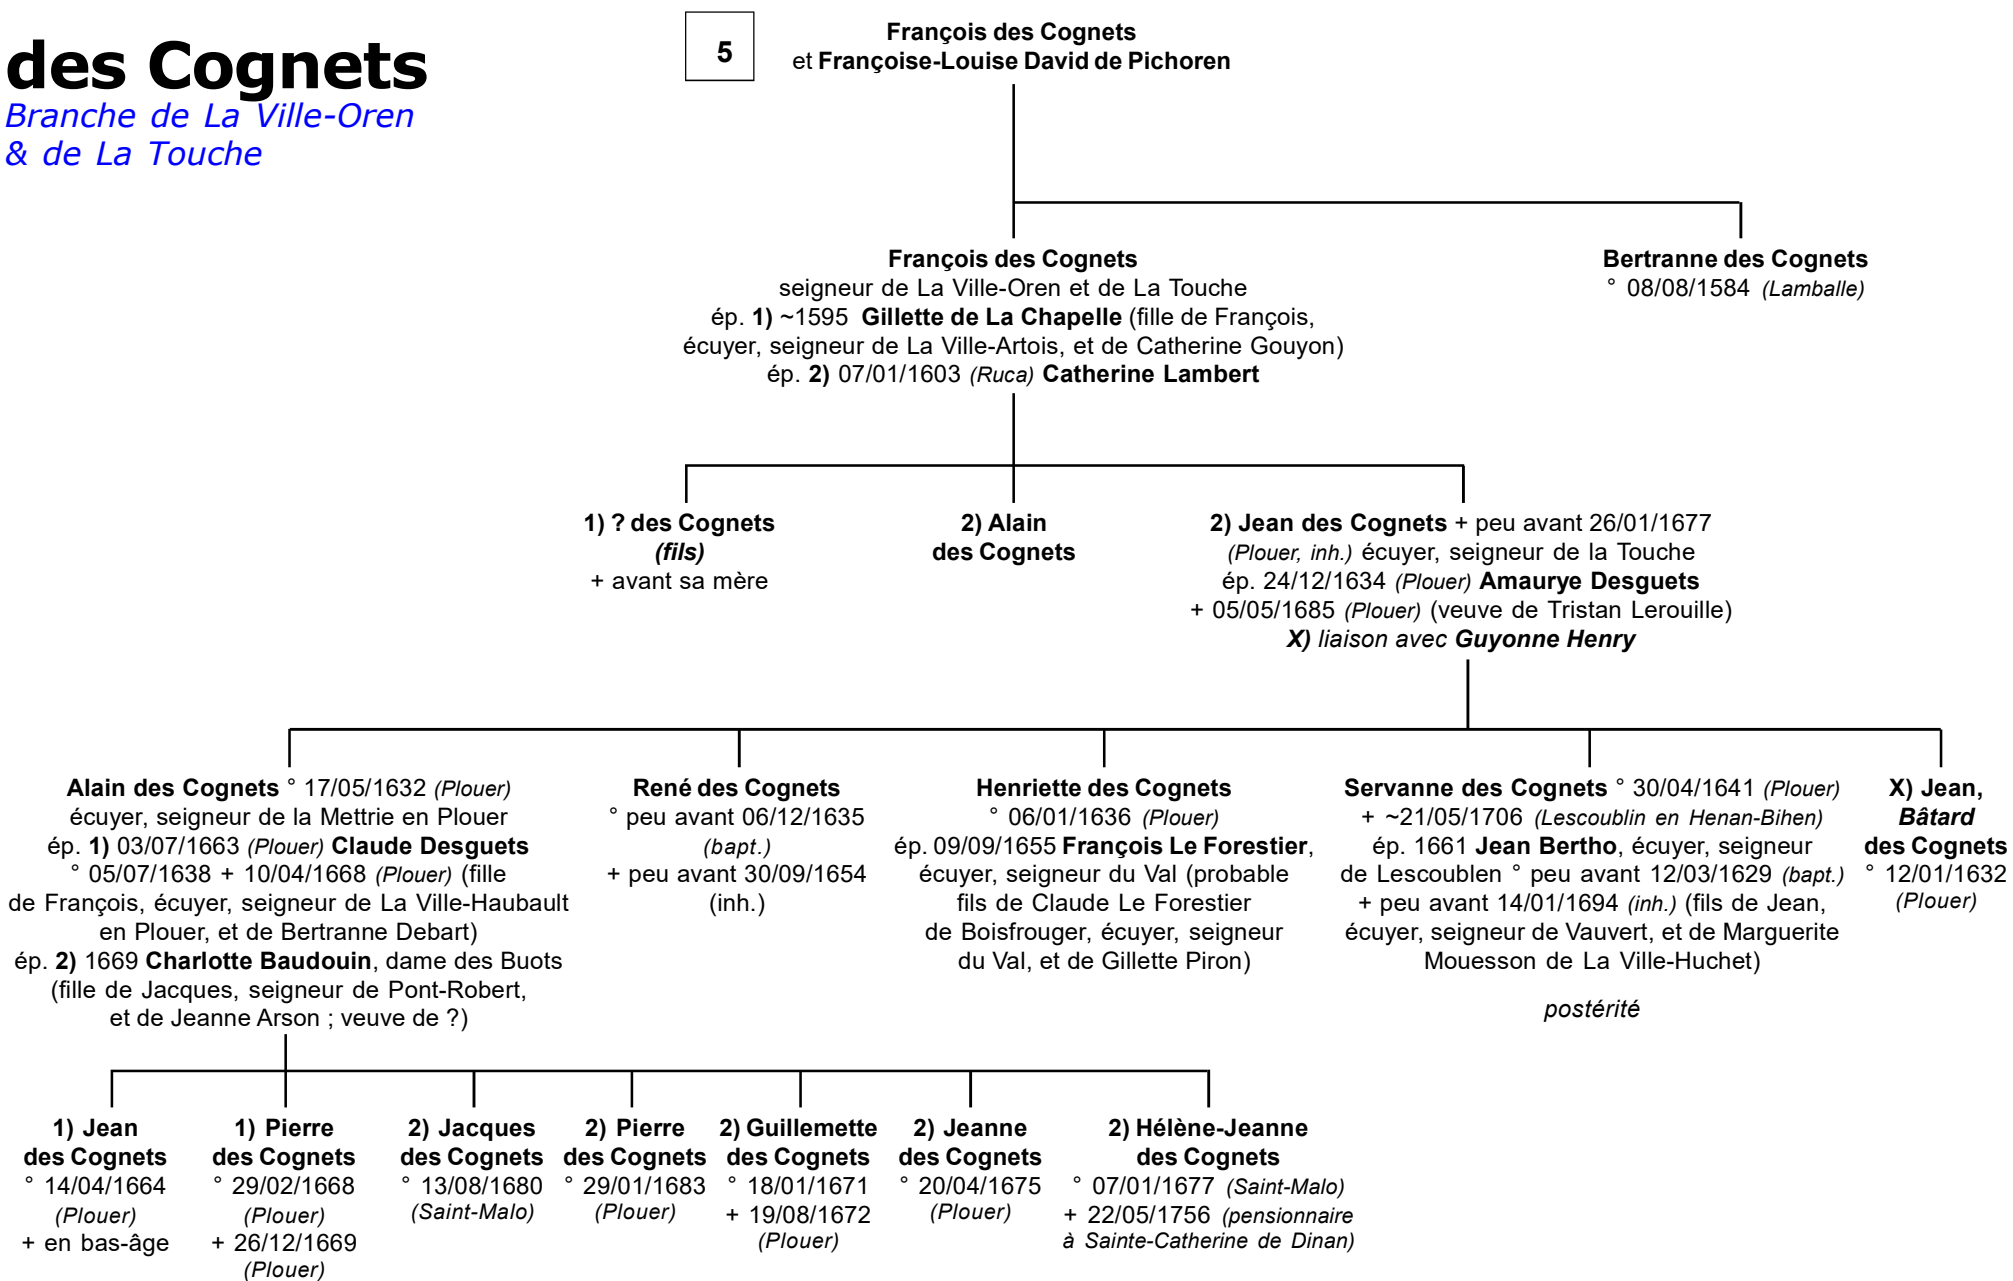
des Cognets
Branche de La Ville-Oren
& de La Touche

5

François des Cognets
et Françoise-Louise David de Pichoren

François des Cognets
seigneur de La Ville-Oren et de La Touche
ép. 1) ~1595 Gillette de La Chapelle (fille de François, écuyer, seigneur de La Ville-Artois, et de Catherine Gouyon)
ép. 2) 07/01/1603 (Ruca) Catherine Lambert

Bertranne des Cognets
° 08/08/1584 (Lamballe)

1) ? des Cognets
(fils)
+ avant sa mère

2) Alain
des Cognets

2) Jean des Cognets + peu avant 26/01/1677 (Plouer, inh.) écuyer, seigneur de la Touche
ép. 24/12/1634 (Plouer) Amaurye Desguets
+ 05/05/1685 (Plouer) (veuve de Tristan Lerouille)
X) liaison avec Guyonne Henry

Alain des Cognets ° 17/05/1632 (Plouer)
écuyer, seigneur de la Mettrie en Plouer
ép. 1) 03/07/1663 (Plouer) Claude Desguets
° 05/07/1638 + 10/04/1668 (Plouer) (fille de François, écuyer, seigneur de La Ville-Haubault en Plouer, et de Bertranne Debart)
ép. 2) 1669 Charlotte Baudouin, dame des Buots (fille de Jacques, seigneur de Pont-Robert, et de Jeanne Arson ; veuve de ?)

René des Cognets
° peu avant 06/12/1635
(bapt.)
+ peu avant 30/09/1654
(inh.)

Henriette des Cognets
° 06/01/1636 (Plouer)
ép. 09/09/1655 François Le Forestier, écuyer, seigneur du Val (probable fils de Claude Le Forestier de Boisfrouger, écuyer, seigneur du Val, et de Gillette Piron)

Servanne des Cognets ° 30/04/1641 (Plouer)
+ ~21/05/1706 (Lescoublin en Henan-Bihen)
ép. 1661 Jean Bertho, écuyer, seigneur de Lescoublen ° peu avant 12/03/1629 (bapt.)
+ peu avant 14/01/1694 (inh.) (fils de Jean, écuyer, seigneur de Vauvert, et de Marguerite Mouesson de La Ville-Huchet)

postérité

X) Jean,
Bâtard
des Cognets
° 12/01/1632
(Plouer)

1) Jean
des Cognets
° 14/04/1664
(Plouer)
+ en bas-âge

1) Pierre
des Cognets
° 29/02/1668
(Plouer)
+ 26/12/1669
(Plouer)

2) Jacques
des Cognets
° 13/08/1680
(Saint-Malo)

2) Pierre
des Cognets
° 29/01/1683
(Plouer)

2) Guillemette
des Cognets
° 18/01/1671
+ 19/08/1672
(Plouer)

2) Jeanne
des Cognets
° 20/04/1675
(Plouer)

2) Hélène-Jeanne
des Cognets
° 07/01/1677 (Saint-Malo)
+ 22/05/1756 (pensionnaire à Sainte-Catherine de Dinan)